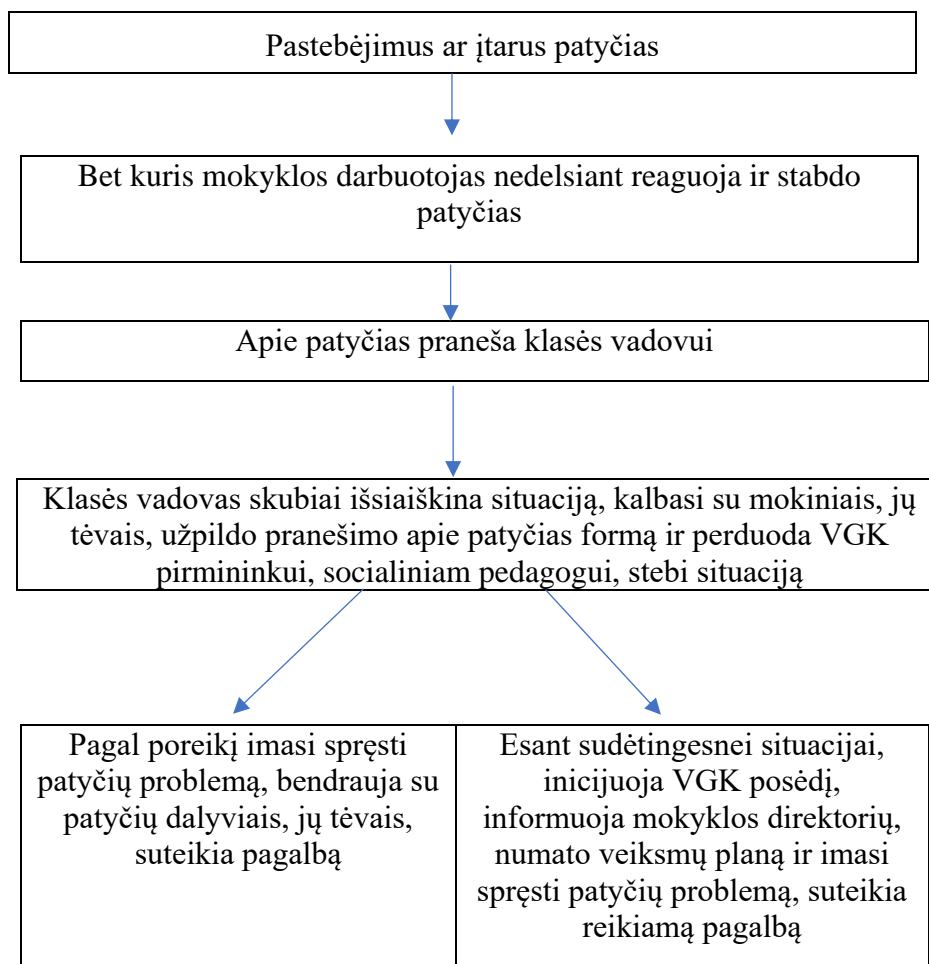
Pastebėjimus ar įtarus patyčias

Bet kuris mokyklos darbuotojas nedelsiant reaguoja ir stabdo patyčias

Apie patyčias praneša klasės vadovui

Klasės vadovas skubiai išsiaiškina situaciją, kalbasi su mokiniais, jų tėvais, užpildo pranešimo apie patyčias formą ir perduoda VGK pirmininkui, socialiniam pedagogui, stebi situaciją

Pagal poreikį imasi spręsti patyčių problemą, bendrauja su patyčių dalyviais, jų tėvais, suteikia pagalbą

Esant sudėtingesnei situacijai, inicijuoja VGK posėdį, informuoja mokyklos direktorių, numato veiksmų planą ir imasi spręsti patyčių problemą, suteikia reikiamą pagalbą